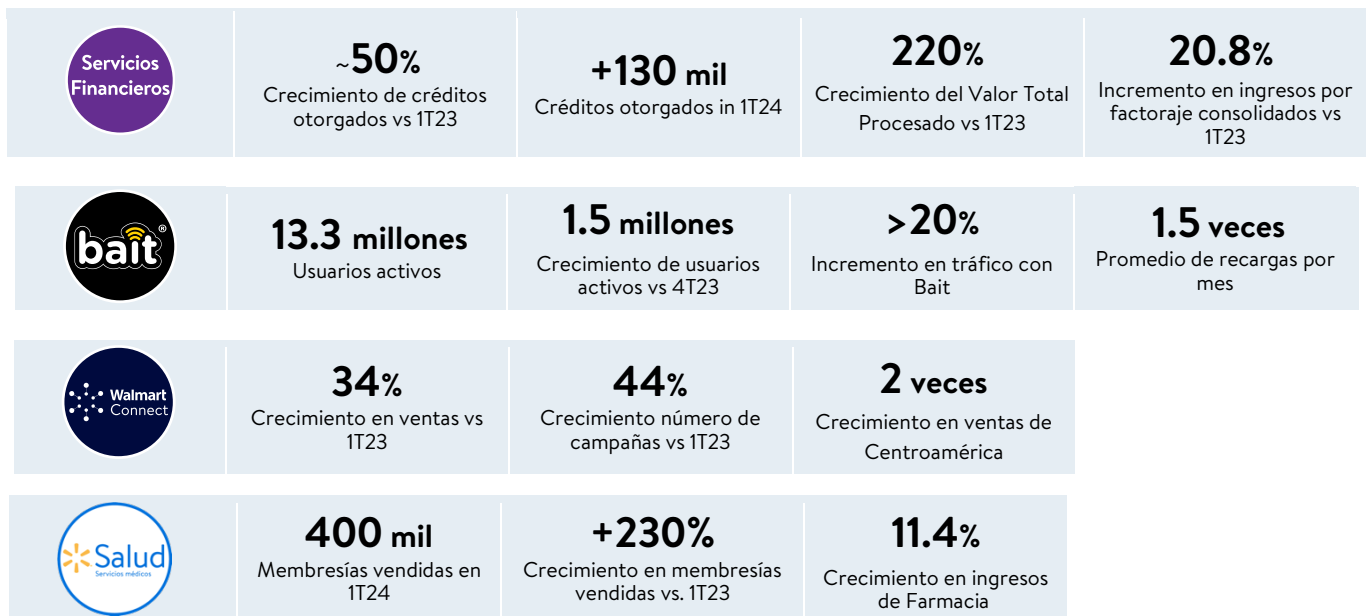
Servicios Financieros

~50%
Crecimiento de créditos otorgados vs 1T23

+130 mil
Créditos otorgados in 1T24

220%
Crecimiento del Valor Total Procesado vs 1T23

20.8%
Incremento en ingresos por factoraje consolidados vs 1T23

bait®

13.3 millones
Usuarios activos

1.5 millones
Crecimiento de usuarios activos vs 4T23

>20%
Incremento en tráfico con Bait

1.5 veces
Promedio de recargas por mes

Walmart Connect

34%
Crecimiento en ventas vs 1T23

44%
Crecimiento número de campañas vs 1T23

2 veces
Crecimiento en ventas de Centroamérica

Salud
Servicios médicos

400 mil
Membresías vendidas en 1T24

+230%
Crecimiento en membresías vendidas vs. 1T23

11.4%
Crecimiento en ingresos de Farmacia